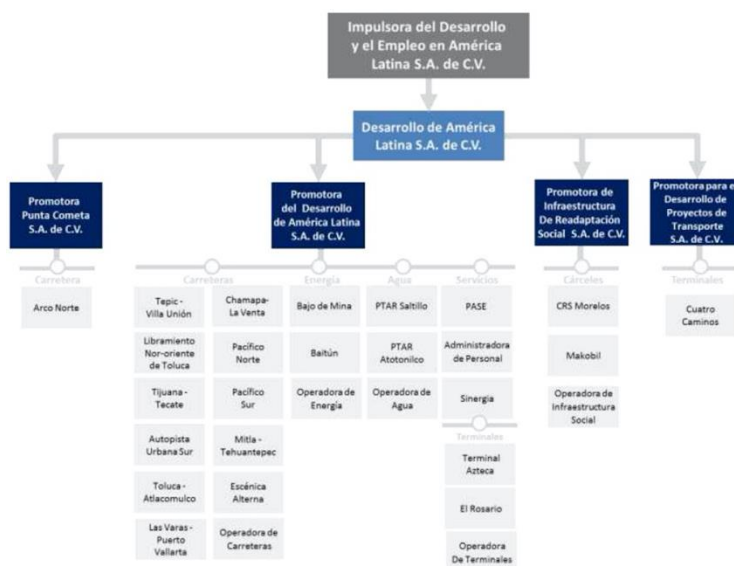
Impulsora del Desarrollo y el Empleo en América Latina S.A. de C.V.

Desarrollo de América Latina S.A. de C.V.

Promotora Punta Cometa S.A. de C.V.

Carretera

Arco Norte

Promotora del Desarrollo de América Latina S.A. de C.V.

Carreteras

Tepic - Villa Unión

Libramiento Nor-oriente de Toluca

Tijuana - Tecate

Autopista Urbana Sur

Toluca - Atlacomulco

Las Varas - Puerto Vallarta

Chamapa-La Venta

Pacífico Norte

Pacífico Sur

Mitla - Tehuantepec

Escénica Alterna

Operadora de Carreteras

Energía

Bajo de Mina

Baitún

Operadora de Energía

Agua

PTAR Saltillo

PTAR Atotonilco

Operadora de Agua

Servicios

PASE

Administradora de Personal

Sinergia

Terminales

Terminal Azteca

El Rosario

Operadora De Terminales

Promotora de Infraestructura De Readaptación Social S.A. de C.V.

Cárceles

CRS Morelos

Makobil

Operadora de Infraestructura Social

Promotora para e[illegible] Desarrollo de Proyectos de Transporte S.A. de C.V.

Terminales

Cuatro Caminos